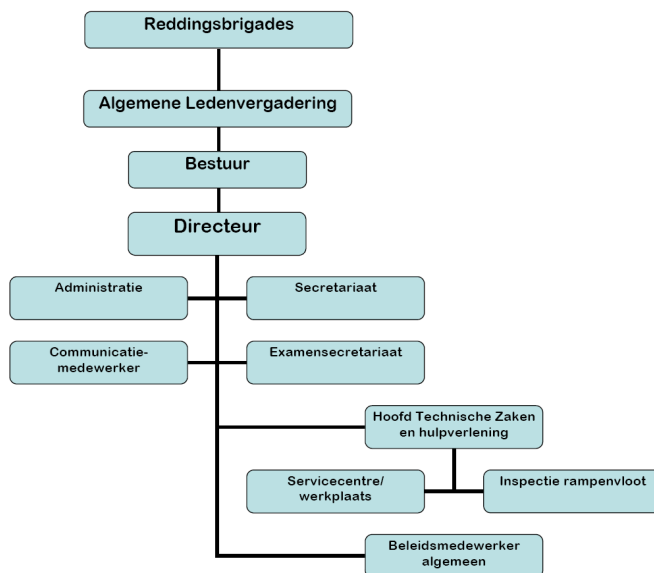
Reddingsbrigades

Algemene Ledenvergadering

Bestuur

Directeur

Administratie

Secretariaat

Communicatiemedewerker

Examensecretariaat

Hoofd Technische Zaken en hulpverlening

Servicecentre/ werkplaats

Inspectie rampenvloot

Beleidsmedewerker algemeen